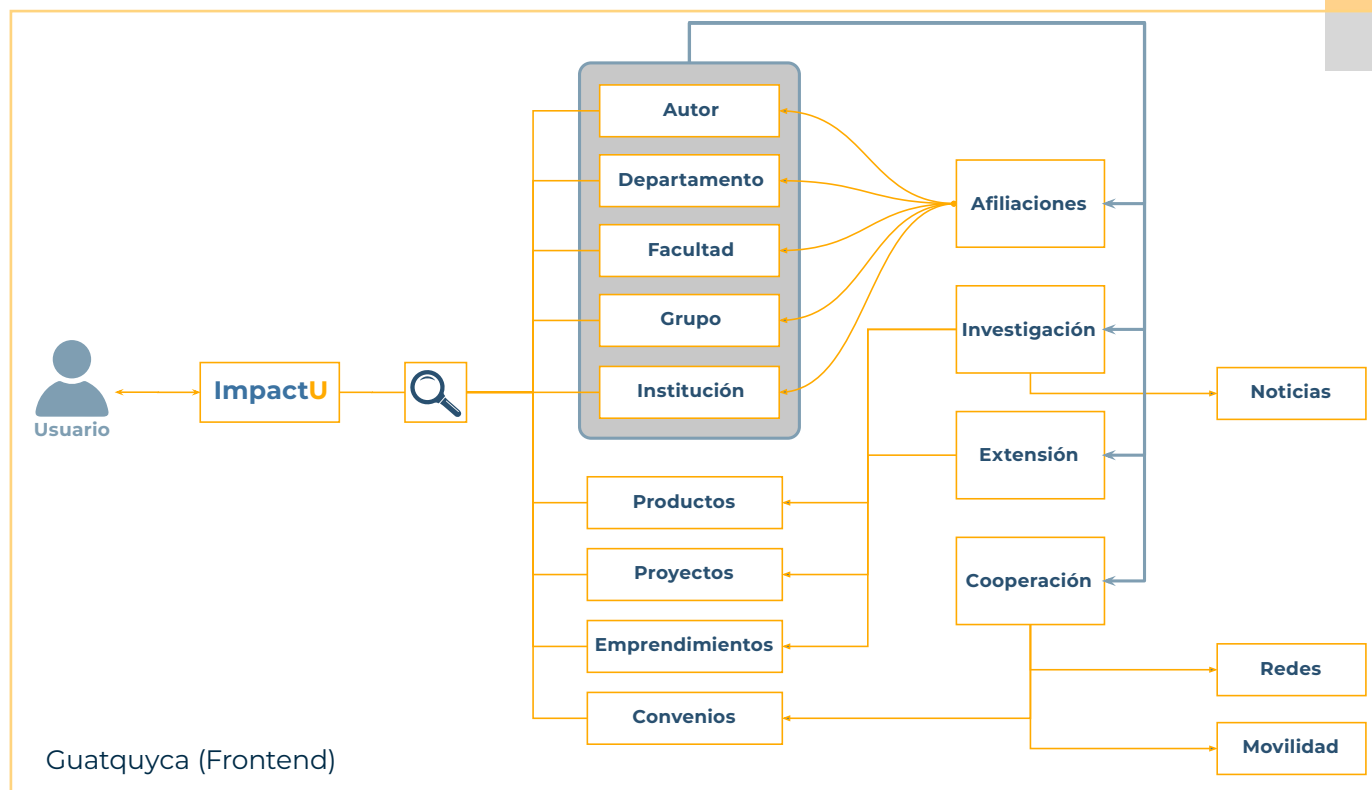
Usuario

ImpactU

Autor

Departamento

Facultad

Grupo

Institución

Afiliaciones

Investigación

Noticias

Extensión

Productos

Proyectos

Emprendimientos

Convenios

Cooperación

Redes

Movilidad

Guatquyca (Frontend)